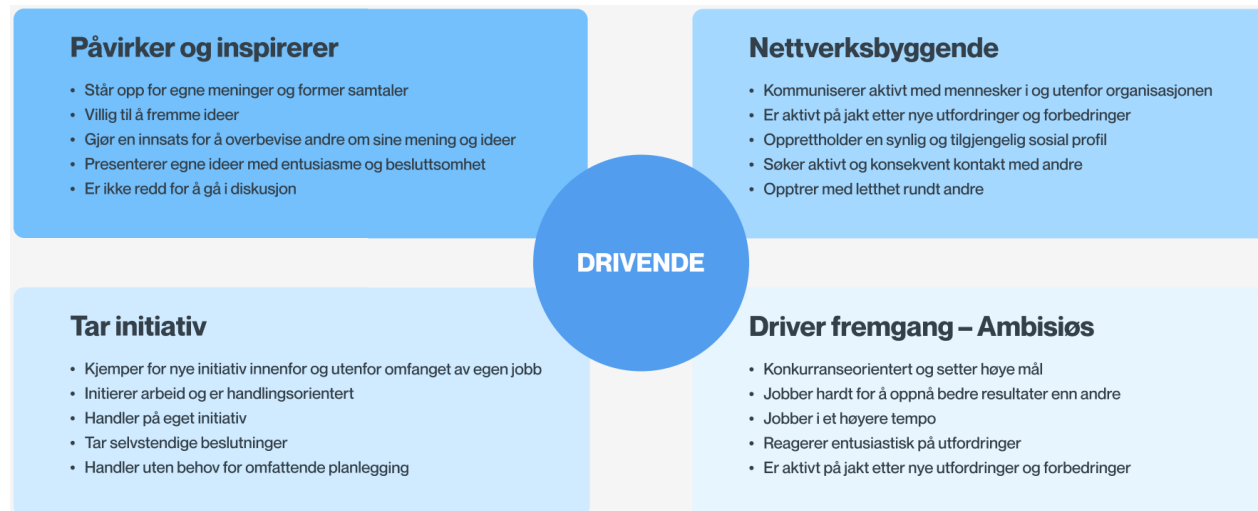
Påvirker og inspirerer

- Står opp for egne meninger og former samtaler
- Villig til å fremme ideer
- Gjør en innsats for å overbevise andre om sine mening og ideer
- Presenterer egne ideer med entusiasme og beslutsomhet
- Er ikke redd for å gå i diskusjon

Nettverksbyggende

- Kommuniserer aktivt med mennesker i og utenfor organisasjonen
- Er aktivt på jakt etter nye utfordringer og forbedringer
- Opprettholder en synlig og tilgjengelig sosial profil
- Søker aktivt og konsekvent kontakt med andre
- Opptrer med letthet rundt andre

DRIVENDE

Tar initiativ

- Kjemper for nye initiativ innenfor og utenfor omfanget av egen jobb
- Initierer arbeid og er handlingsorientert
- Handler på eget initiativ
- Tar selvstendige beslutninger
- Handler uten behov for omfattende planlegging

Driver fremgang – Ambisiøs

- Konkurranseorientert og setter høye mål
- Jobber hardt for å oppnå bedre resultater enn andre
- Jobber i et høyere tempo
- Reagerer entusiastisk på utfordringer
- Er aktivt på jakt etter nye utfordringer og forbedringer